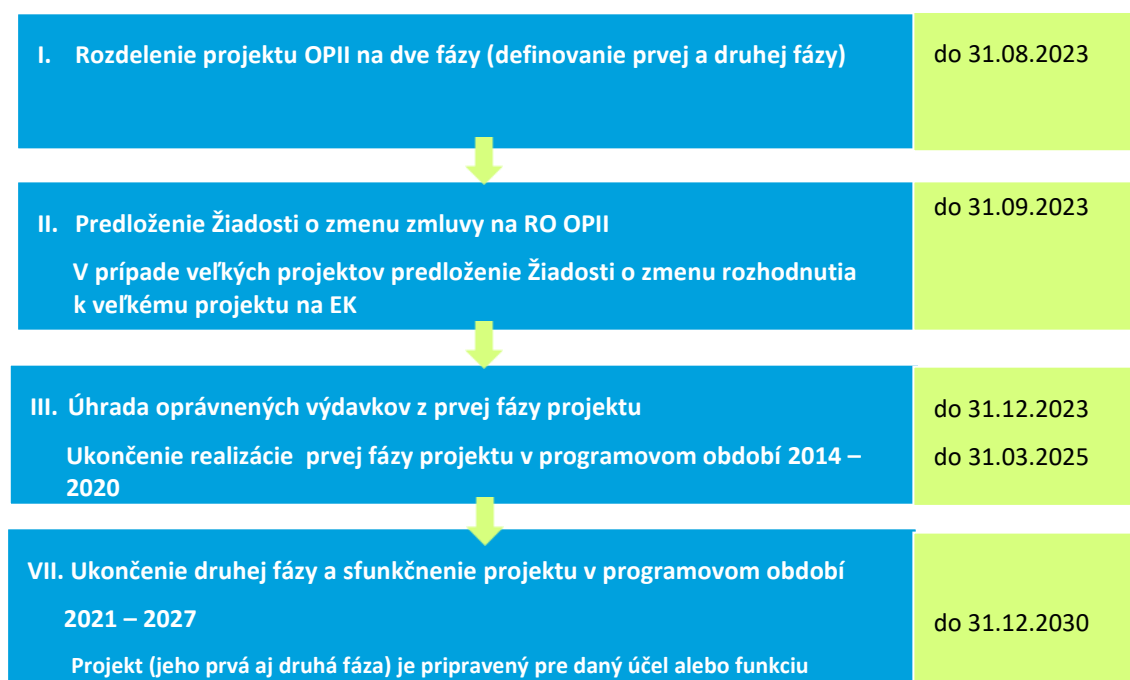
I. Rozdelenie projektu OPII na dve fázy (definovanie prvej a druhej fázy)

do 31.08.2023

II. Predloženie Žiadosti o zmenu zmluvy na RO OPII

V prípade veľkých projektov predloženie Žiadosti o zmenu rozhodnutia k veľkému projektu na EK

do 31.09.2023

III. Úhrada oprávnených výdavkov z prvej fázy projektu

Ukončenie realizácie prvej fázy projektu v programovom období 2014 – 2020

do 31.12.2023

do 31.03.2025

VII. Ukončenie druhej fázy a sfunkčnenie projektu v programovom období 2021 – 2027

Projekt (jeho prvá aj druhá fáza) je pripravený pre daný účel alebo funkciu

do 31.12.2030